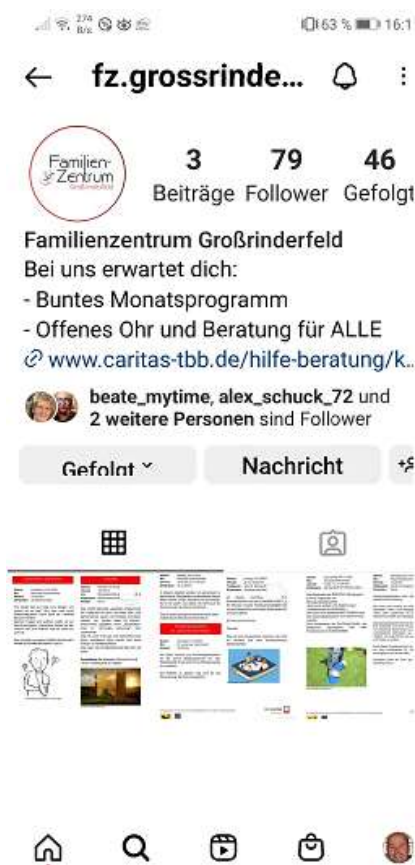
274 B/s 63 % 16:1

fz.grossrinde...

Familien-Zentrum Großrinderfeld

3 Beiträge
79 Follower
46 Gefolgt

Familienzentrum Großrinderfeld
Bei uns erwartet dich:
- Buntes Monatsprogramm
- Offenes Ohr und Beratung für ALLE
www.caritas-tbb.de/hilfe-beratung/k...

beate_mytime, alex_schuck_72 und 2 weitere Personen sind Follower

Gefolgt
Nachricht

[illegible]